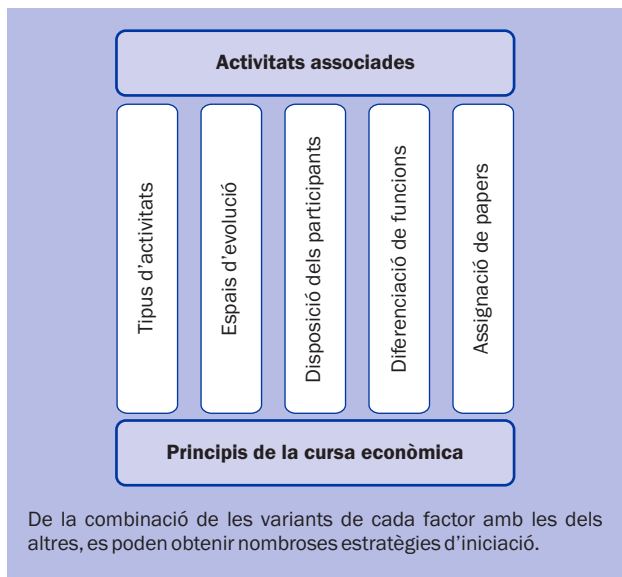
Activitats associades

Tipus d'activitats

Espais d'evolució

Disposició dels participants

Diferenciació de funcions

Assignació de papers

Principis de la cursa econòmica

De la combinació de les variants de cada factor amb les dels altres, es poden obtenir nombroses estratègies d'iniciació.